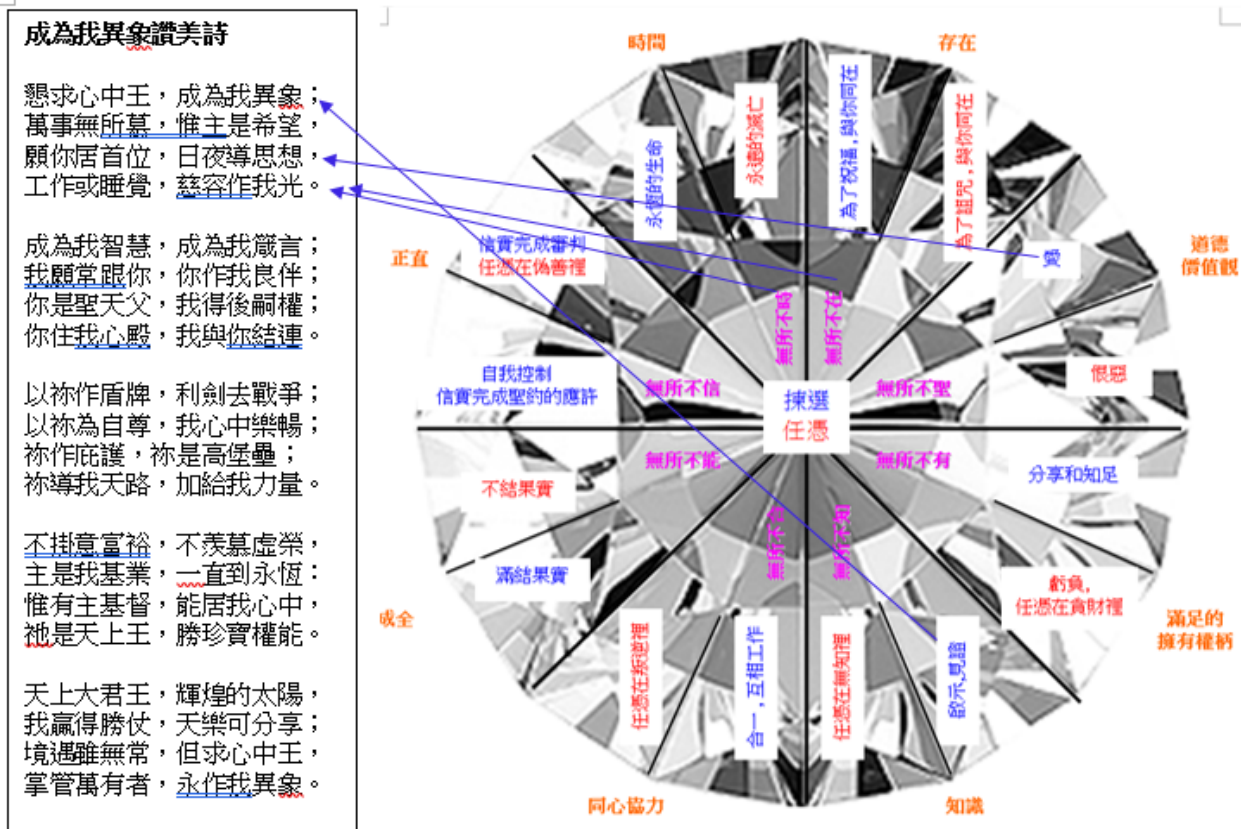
成為我異象讚美詩

懇求心中王，成為我異象；
萬事無所慕，惟主是希望，
願你居首位，日夜導思想，
工作或睡覺，慈容作我光。

成為我智慧，成為我箴言；
我願常跟你，你作我良伴；
你是聖天父，我得後嗣權；
你住我心殿，我與你結連。

以祢作盾牌，利劍去戰爭；
以祢為自尊，我心中樂暢；
祢作庇護，祢是高堡壘；
祢導我天路，加給我力量。

不掛意富裕，不羨慕虛榮，
主是我基業，一直到永恆：
惟有主基督，能居我心中，
祂是天上王，勝珍寶權能。

天上大君王，輝煌的太陽，
我贏得勝仗，天樂可分享；
境遇雖無常，但求心中王，
掌管萬有者，永作我異象。

時間

存在

永遠的生命

永遠的滅亡

為了祝福，與你同在

為了詛咒，與你同在

正直

信實完成審判
任憑在偽善裡

道德
價值觀

愛

無所不時

無所不在

自我控制
信實完成聖約的應許

無所不信

揀選
任憑

無所不聖

假惡

無所不能

無所不有

分享和知足

不結果實

無所不行

無所不知

滿結果實

貪負，
任憑在貪財裡

成全

滿足的
擁有權柄

任憑在叛逆裡

合一，互相工作

任憑在無知裡

啟示，見證

同心協力

知識